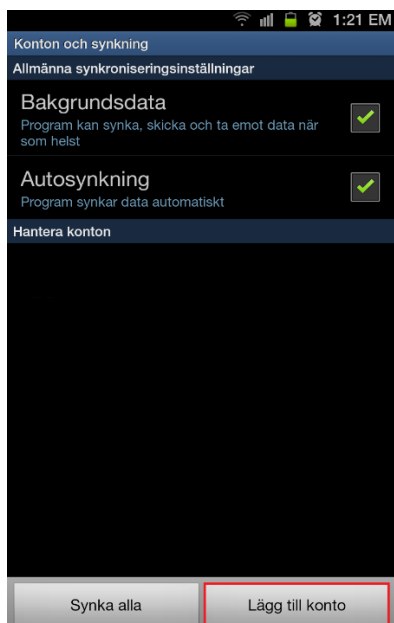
1:21 EM

Konton och synkning

Allmänna synkroniseringsinställningar

Bakgrundsdata
Program kan synka, skicka och ta emot data när som helst

Autosynkning
Program synkar data automatiskt

Hantera konton

Synka alla

Lägg till konto